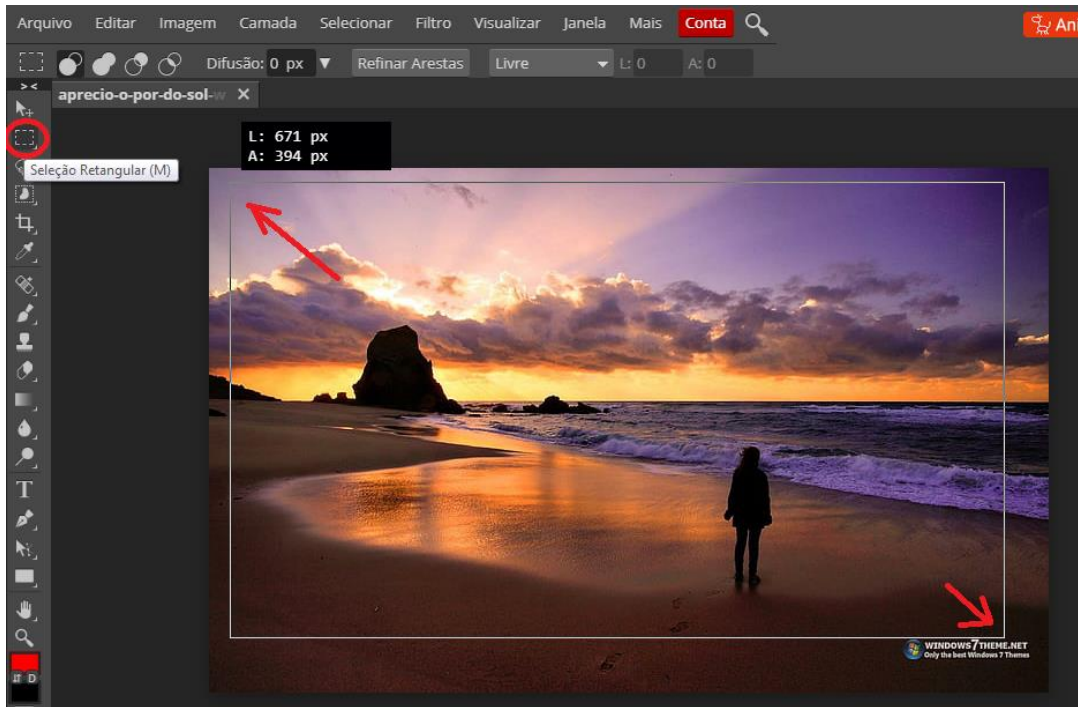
Arquivo Editar Imagem Camada Selecionar Filtro Visualizar Janela Mais Conta

An

Difusão: 0 px ▼ Refinar Arestas Livre L: 0 A: 0

aprecio-o-por-do-sol-w ×

Seleção Retangular (M)

L: 671 px
A: 394 px

T

WINDOWS7THEME.NET
Only the best Windows 7 Themes